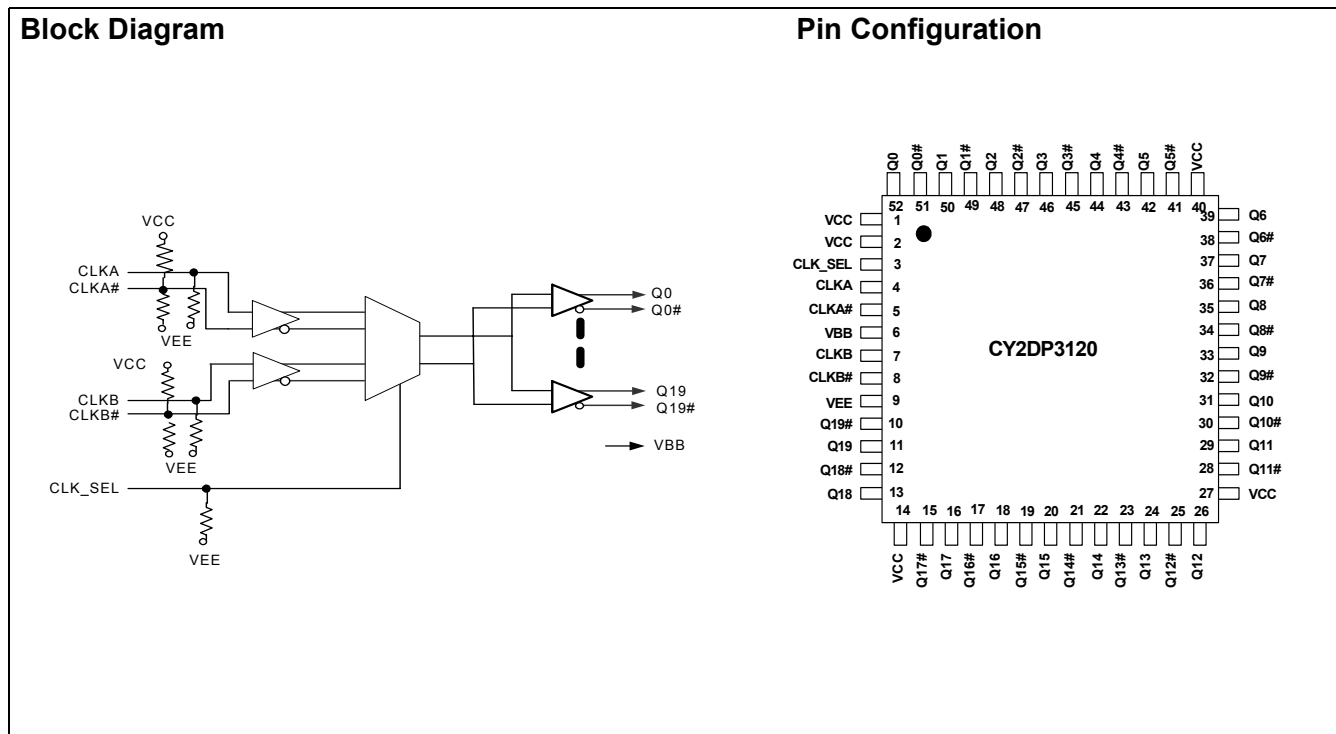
Block Diagram

VCC
CLKA
CLKA#
VEE
VCC
CLKB
CLKB#
VEE
CLK_SEL
VEE
Q0
Q0#
Q19
Q19#
VBB

Pin Configuration

Q0 Q0# Q1 Q1# Q2 Q2# Q3 Q3# Q4 Q4# Q5 Q5# VCC
52 51 50 49 48 47 46 45 44 43 42 41 40

VCC 1
VCC 2
CLK_SEL 3
CLKA 4
CLKA# 5
VBB 6
CLKB 7
CLKB# 8
VEE 9
Q19# 10
Q19 11
Q18# 12
Q18 13

39 Q6
38 Q6#
37 Q7
36 Q7#
35 Q8
34 Q8#
33 Q9
32 Q9#
31 Q10
30 Q10#
29 Q11
28 Q11#
27 VCC

CY2DP3120

14 15 16 17 18 19 20 21 22 23 24 25 26
VCC Q17# Q17 Q16# Q16 Q15# Q15 Q14# Q14 Q13# Q13 Q12# Q12